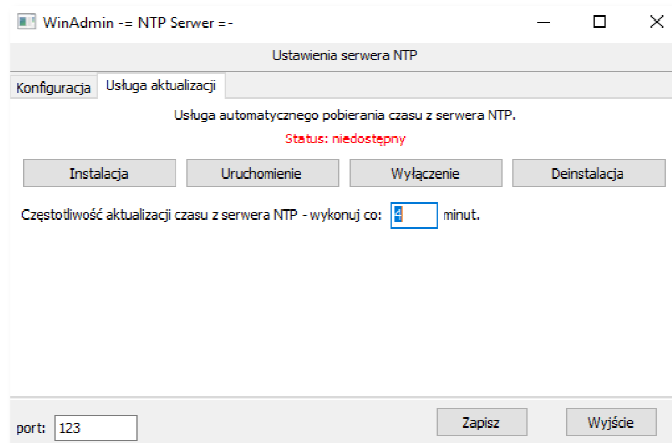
WinAdmin -= NTP Serwer =-

Ustawienia serwera NTP

Konfiguracja | Usługa aktualizacji

Usługa automatycznego pobierania czasu z serwera NTP.

Status: niedostępny

Instalacja | Uruchomienie | Wyłączenie | Deinstalacja

Częstotliwość aktualizacji czasu z serwera NTP - wykonuj co: 4 minut.

port: 123

Zapisz | Wyjście